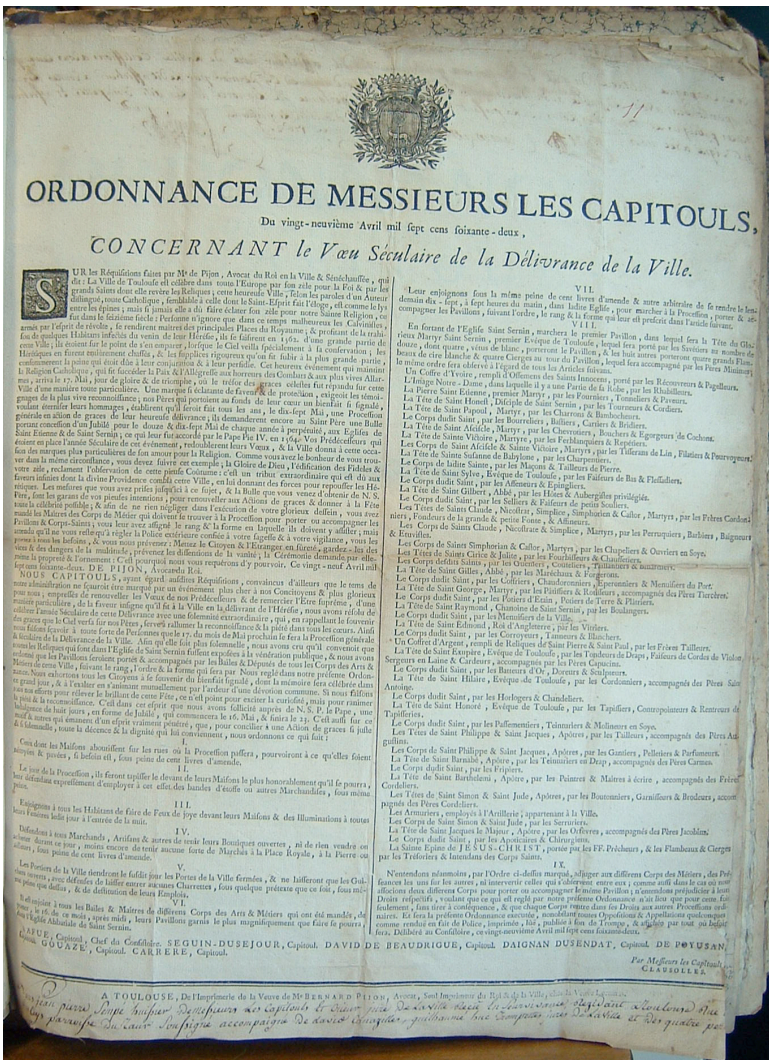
ORDONNANCE DE MESSIEURS LES CAPITOULS,

Du vingt-neuvième Avril mil sept cens soixante-deux,

CONCERNANT le Vœu Séculaire de la Délivrance de la Ville.

SUR les Réquisitions faites par Mr de Pijon, Avocat du Roi en la Ville & Sénéchaussée, qui dit : La Ville de Toulouse est célèbre dans toute l'Europe par son zèle pour la Foi & par les grands Saints dont elle révère les Reliques ; cette heureuse Ville, selon les paroles d'un Auteur distingué, toute Catholique, semblable à celle dont le Saint-Esprit fait l'éloge, est comme le lys entre les épines ; mais il jamais elle a dû faire éclater son zèle pour notre Sainte Religion, ce fut dans le seizième siècle : l'Hérésie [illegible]

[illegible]

NOUS CAPITOULS, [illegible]

I.

Ceux dont les Maisons aboutissent sur les rues où la Procession passera, pourvoiront à ce qu'elles soient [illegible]

II.

Le jour de la Procession, ils feront tapisser le devant de leurs Maisons le plus honorablement qu'il se pourra, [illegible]

III.

Enjoignons à tous les Habitans de faire des Feux de joye devant leurs Maisons & des Illuminations à toutes leurs Fenêtres ledit jour à l'entrée de la nuit.

IV.

Défendons à tous Marchands, Artisans & autres de tenir leurs Boutiques ouvertes, ni de rien vendre ou colporter durant ce jour, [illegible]

V.

Les Portiers de la Ville tiendront le fusilit jour les Portes de la Ville fermées, & ne laisseront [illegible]

VI.

Il est enjoint à tous les Bailes & Maîtres de différens Corps des Arts & Métiers qui ont été mandés, de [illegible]

VII.

Leur enjoignons sous la même peine de cent livres d'amende & autre arbitraire de se rendre le lendemain dix-sept, à sept heures du matin, dans ladite Eglise, pour marcher à la Procession, & accompagner les Pavillons, suivant l'ordre, le rang & la forme qui leur est prescrit dans l'article suivant.

VIII.

En sortant de l'Eglise Saint Sernin, marchera le premier Pavillon, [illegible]

Un Coffre d'Yvoire, rempli d'Ossemens des Saints Innocens, porté par les Recouvreurs & Pagelleurs.
L'Image Notre-Dame, dans laquelle il y a une Partie de la Robe, par les Rhabilleurs.
La Pierre Saint Etienne, premier Martyr, par les Fourniers, Tonneliers & Paveurs.
La Tête de Saint Honoré, Disciple de Saint Sernin, par les Tourneurs & Cordiers.
La Tête de Saint Papoul, Martyr, par les Charrons & Bimbotiers.
Les Corps dudit Saint, par les Bourreliers, Balliers, Carriers & Bridiers.
La Tête de Saint Acisclé, Martyr, par les Chevrotiers, Bouchers & Egorgeurs de Cochons.
La Tête de Sainte Victoire, Martyre, par les Ferblanquiers & Repétiers.
Les Corps de Saint Acisclé & Sainte Victoire, Martyrs, par les Tisserans de Lin, Filatiers & Pourpointiers.
La Tête de Sainte Susanne de Babylone, par les Charpentiers.
Le Corps de Sainte, par les Maçons & Tailleurs de Pierre.
La Tête de Saint Sylve, Evêque de Toulouse, par les Faiseurs de Bas & Flessadiers.
Les Corps dudit Saint, par les Affineurs & Epingliers.
La Tête de Saint Gilbert, Abbé, par les Hôtes & Aubergistes privilégiés.
Les Corps dudit Saint, par les Selliers & Faiseurs de petits Souliers.
Les Têtes de Saints Claude, Nicostrat, Simplice, Symphorien & Castor, Martyrs, par les Frères Cordonniers, Fondeurs de la grande & petite Fonte, & Affineurs.
Les Corps de Saints Claude, Nicostrate & Simplice, Martyrs, par les Perruquiers, Barbiers, Baigneurs & Etuvistes.
Les Corps de Saints Symphorien & Castor, Martyrs, par les Chapeliers & Ouvriers en Soye.
Les Têtes de Saints Cirice & Julite, par les Pourpointiers & Chaussetiers.
Les Corps desdits Saints, par les Serruriers, Couteliers, Taillandiers & Armuriers.
La Tête de Saint Gilles, Abbé, par les Maréchaux & Forgerons.
Le Corps dudit Saint, par les Coffriers, Chaudronniers, Epingliers & Menuisiers du Port.
La Tête de Saint George, Martyr, par les Pâtissiers & Rôtisseurs, accompagnés des Pères Tiercères.
Le Corps dudit Saint, par les Potiers d'Etain, Potiers de Terre & Plâtriers.
La Tête de Saint Raymond, Chanoine de Saint Sernin, par les Boulangers.
Le Corps dudit Saint, par les Menuisiers de la Ville.
La Tête de Saint Edmond, Roi d'Angleterre, par les Vitriers.
Les Corps dudit Saint, par les Corroyeurs, Tanneurs & Blanchers.
Un Coffret d'Argent, rempli de Reliques de Saint Pierre & Saint Paul, par les Frères Tailleurs.
La Tête de Saint Exupère, Evêque de Toulouse, par les Tondeurs de Draps, Faiseurs de Cordes de Violon, Sergeurs en Laine & Cardeurs, accompagnés par les Pères Capucins.
Le Corps dudit Saint, par les Batteurs d'Or, Doreurs & Sculpteurs.
La Tête de Saint Hilaire, Evêque de Toulouse, par les Cordonniers, accompagnés des Pères Saint Antoine.
Les Corps dudit Saint, par les Horlogers & Chandeliers.
La Tête de Saint Honoré, Evêque de Toulouse, par les Tapissiers, Contrepointiers & Rentreurs de Tapisseries.
Le Corps dudit Saint, par les Passementiers, Teinturiers & Molineurs en Soye.
Les Têtes de Saint Philippe & Saint Jacques, Apôtres, par les Tailleurs, accompagnés des Pères Augustins.
Les Corps de Saint Philippe & Saint Jacques, Apôtres, par les Gantiers, Pelletiers & Parfumeurs.
La Tête de Saint Barnabé, Apôtre, par les Teinturiers en Drap, accompagnés des Pères Carmes.
Les Corps dudit Saint, par les Fripiers.
La Tête de Saint Barthélemi, Apôtre, par les Peintres & Maîtres à écrire, accompagnés des Frères Cordeliers.
Les Têtes de Saint Simon & Saint Jude, par les Boutonniers, Garnisseurs & Brodeurs, accompagnés des Pères Cordeliers.
Les Armuriers, employés à l'Artillerie, appartenant à la Ville.
Les Corps de Saint Simon & Saint Jude, par les Serruriers.
La Tête de Saint Jacques le Majeur, Apôtre, par les Orfèvres, accompagnés des Pères Jacobins.
Le Corps dudit Saint, par les Apoticaires & Chirurgiens.
La Sainte Epine de JESUS-CHRIST, portée par les FF. Prêcheurs, & les Flambeaux & Cierges par les Trésoriers & Intendans des Corps Saints.

IX.

N'entendons néanmoins, par l'Ordre ci-dessus marqué, préjudicier aux différens Corps des Métiers, des Préséances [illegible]

FAIT à Toulouse, dans le Consistoire, ce vingt-neuvième Avril mil sept cens soixante-deux.

LAFUE, Capitoul, Chef du Consistoire. SEGUIN-DUSEJOUR, Capitoul. DAVID DE BEAUDRIGUE, Capitoul. DAIGNAN DUSENDAT, Capitoul. DE POYUSAN, Capitoul. GOUAZE, Capitoul. CARRERE, Capitoul.

Par Messieurs les Capitouls, CLAUSOLLES.

A TOULOUSE, De l'Imprimerie de la Veuve de Mr BERNARD PIJON, Avocat, Seul Imprimeur du Roi & de la Ville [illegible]

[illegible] Jean pierre Pompe huissier Demeurant les capitouls et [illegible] ville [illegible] paroisse de saint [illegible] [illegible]